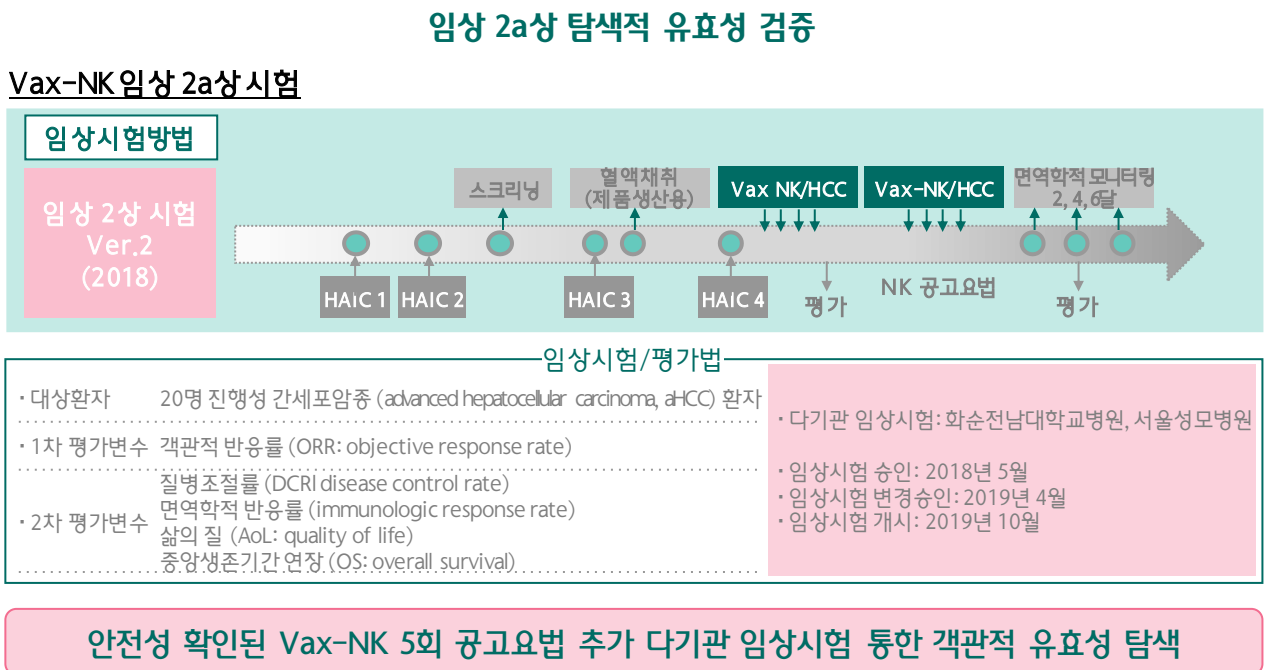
임상 2a상 탐색적 유효성 검증

Vax-NK 임상 2a상 시험

임상시험방법

임상 2상 시험
Ver.2
(2018)

스크리닝

혈액채취
(제품생산용)

Vax NK/HCC

Vax-NK/HCC

면역학적 모니터링
2, 4, 6달

HAIC 1

HAIC 2

HAIC 3

HAIC 4

평가

NK 공고요법

평가

임상시험/평가법

· 대상환자 20명 진행성 간세포암종 (advanced hepatocellular carcinoma, aHCC) 환자

· 1차 평가변수 객관적 반응률 (ORR: objective response rate)

· 2차 평가변수
질병조절률 (DCRl disease control rate)
면역학적 반응률 (immunologic response rate)
삶의 질 (AoL: quality of life)
중앙생존기간 연장 (OS: overall survival)

· 다기관 임상시험: 화순전남대학교병원, 서울성모병원

· 임상시험 승인: 2018년 5월
· 임상시험 변경승인: 2019년 4월
· 임상시험 개시: 2019년 10월

안전성 확인된 Vax-NK 5회 공고요법 추가 다기관 임상시험 통한 객관적 유효성 탐색